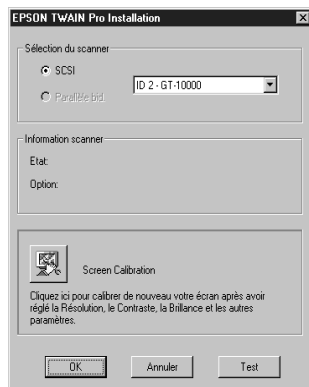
EPSON TWAIN Pro Installation

Sélection du scanner

SCSI

Parallèle bid

ID 2 - GT-10000

Information scanner

Etat:

Option:

Screen Calibration

Cliquez ici pour calibrer de nouveau votre écran après avoir réglé la Résolution, le Contraste, la Brillance et les autres paramètres.

OK

Annuler

Test